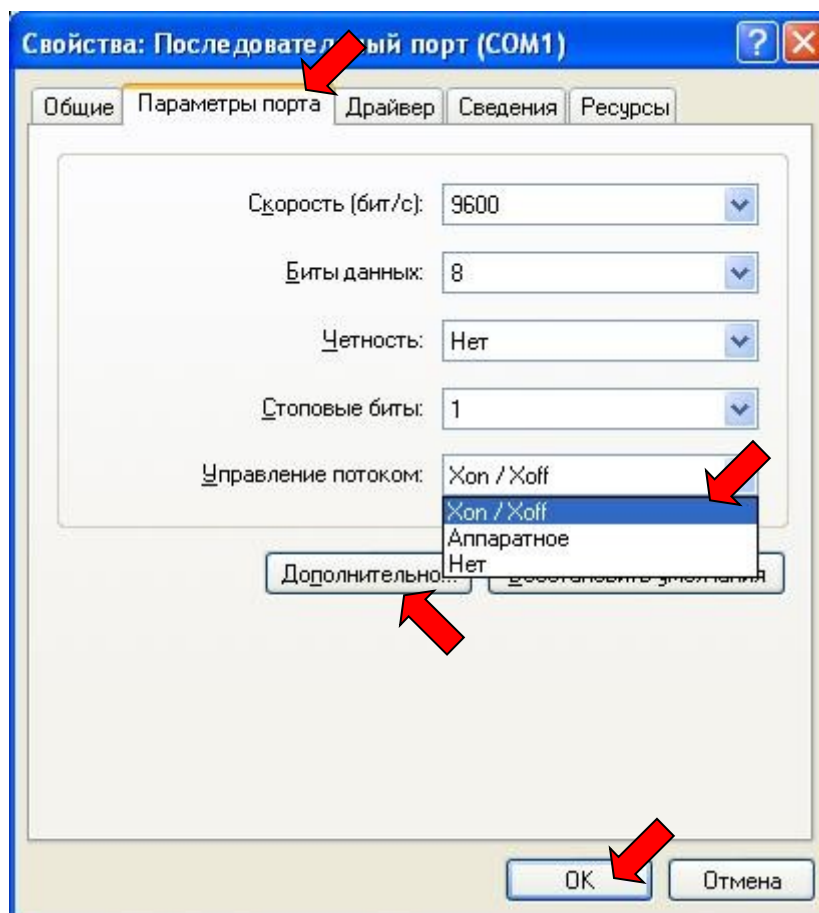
Свойства: Последовате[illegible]ый порт (COM1)

Общие
Параметры порта
Драйвер
Сведения
Ресурсы

Скорость (бит/с): 9600

Биты данных: 8

Четность: Нет

Стоповые биты: 1

Управление потоком: Xon / Xoff

Xon / Xoff
Аппаратное
Нет

Дополнительно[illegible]

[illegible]

OK

Отмена